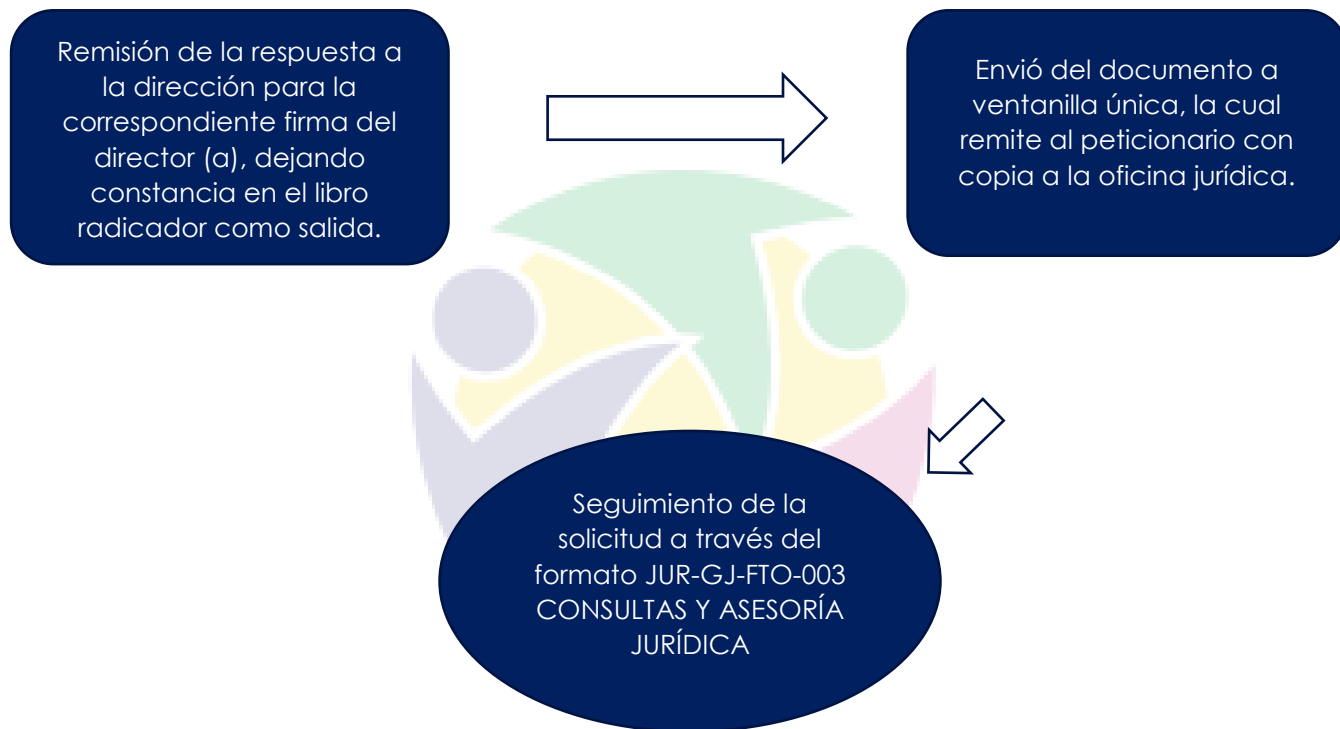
Remisión de la respuesta a la dirección para la correspondiente firma del director (a), dejando constancia en el libro radicador como salida.

Envió del documento a ventanilla única, la cual remite al peticionario con copia a la oficina jurídica.

Seguimiento de la solicitud a través del formato JUR-GJ-FTO-003 CONSULTAS Y ASESORÍA JURÍDICA